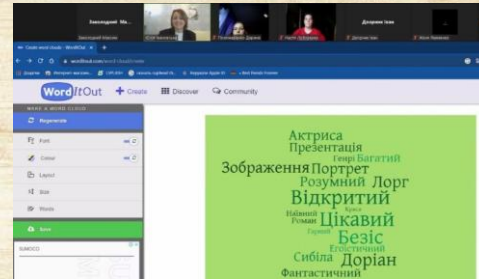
Заходний Ма...
Заходний Максим
Дзорняк Іван
Create word clouds - WordItOut
worditout.com/word-cloud/create
WordItOut
+ Create
Discover
Community
MAKE A WORD CLOUD
Regenerate
Font
Colour
Layout
Size
Words
Save
Актриса
Презентація
Генрі
Багатий
Зображення
Портрет
Розумний
Лорд
Відкритий
Наївний
Роман
Цікавий
Гарний
Безіс
Егоїстичний
Сибіла
Доріан
Фантастичний